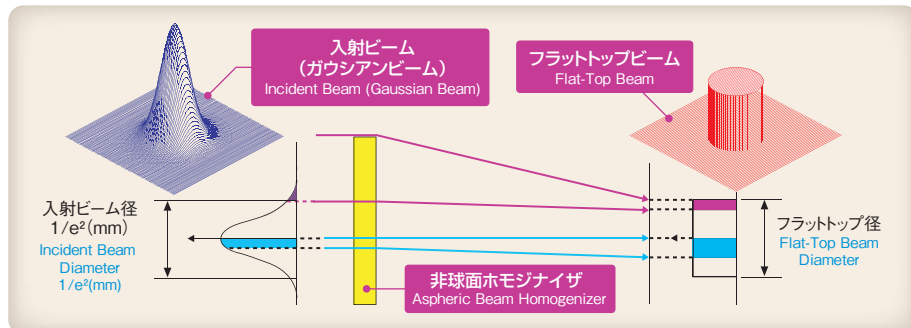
入射ビーム
（ガウシアンビーム）
Incident Beam (Gaussian Beam)

フラットトップビーム
Flat-Top Beam

入射ビーム径
$1/e^2$(mm)
Incident Beam Diameter
$1/e^2$(mm)

フラットトップ径
Flat-Top Beam Diameter

非球面ホモジナイザ
Aspheric Beam Homogenizer